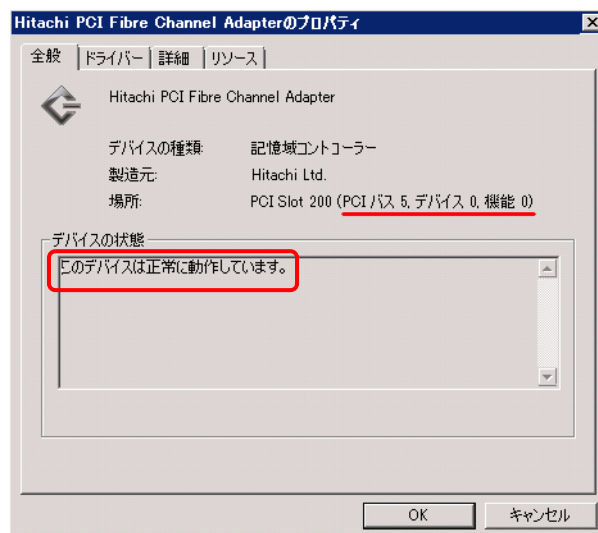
Hitachi PCI Fibre Channel Adapterのプロパティ

全般 | ドライバー | 詳細 | リソース

Hitachi PCI Fibre Channel Adapter

デバイスの種類: 記憶域コントローラー
製造元: Hitachi Ltd.
場所: PCI Slot 200 (PCI バス 5, デバイス 0, 機能 0)

デバイスの状態
このデバイスは正常に動作しています。

OK | キャンセル